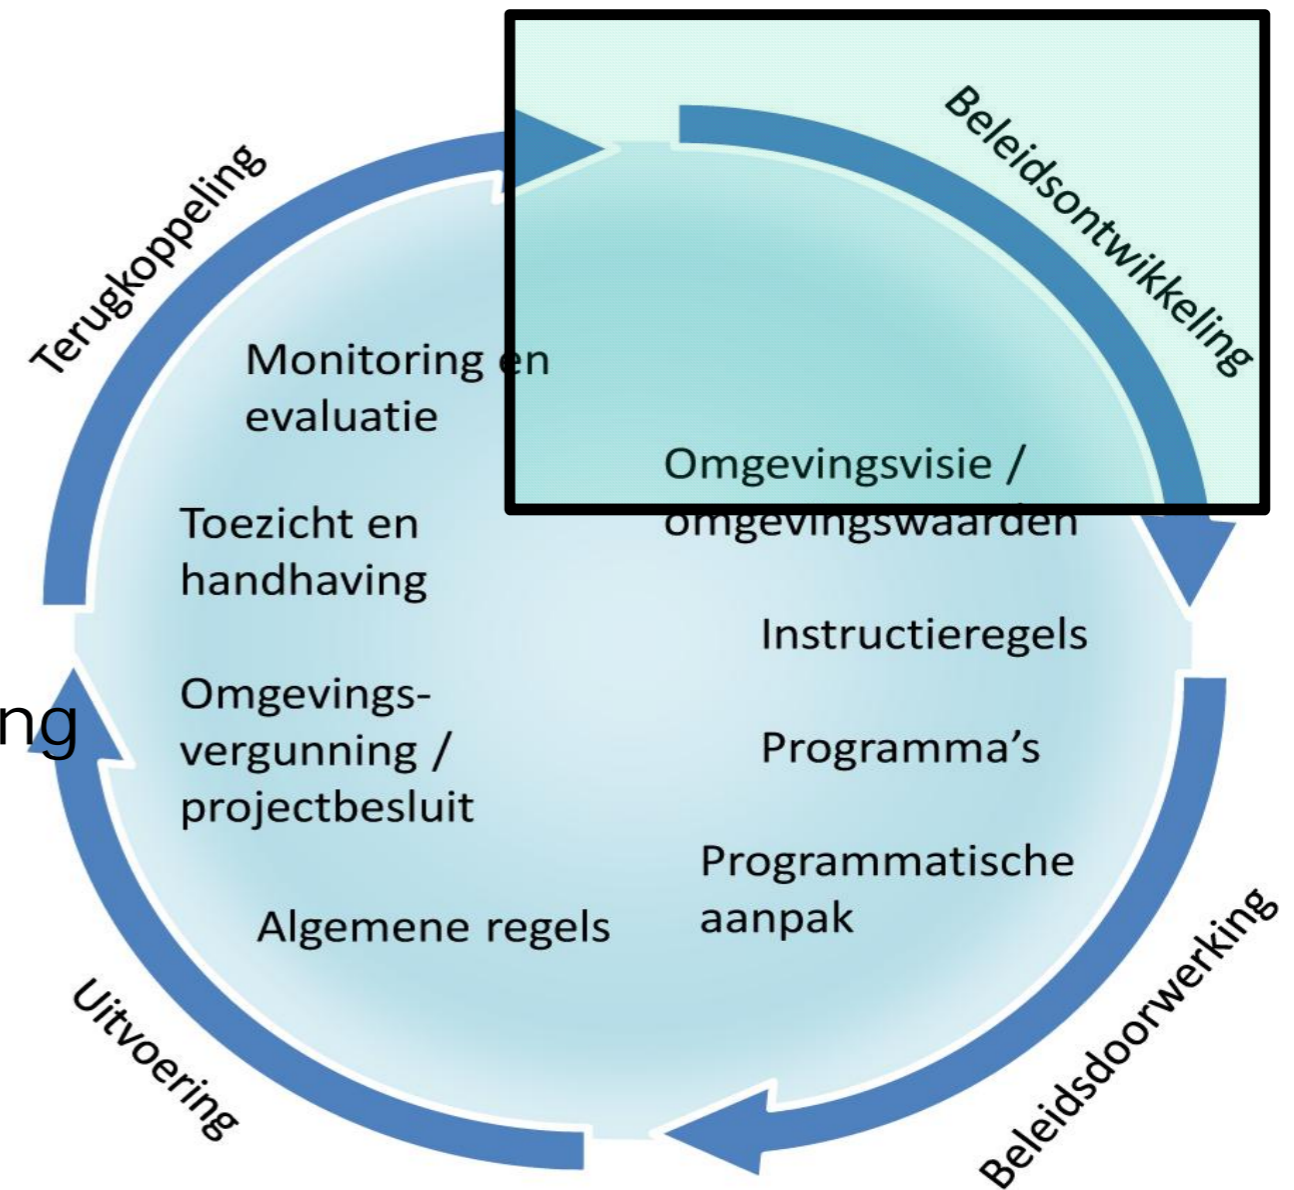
Beleidsontwikkeling

Omgevingsvisie / omgevingswaarden

Instructieregels

Programma's

Programmatische aanpak

Beleidsdoorwerking

Algemene regels

Uitvoering

Omgevingsvergunning / projectbesluit

Toezicht en handhaving

Monitoring en evaluatie

Terugkoppeling

ng